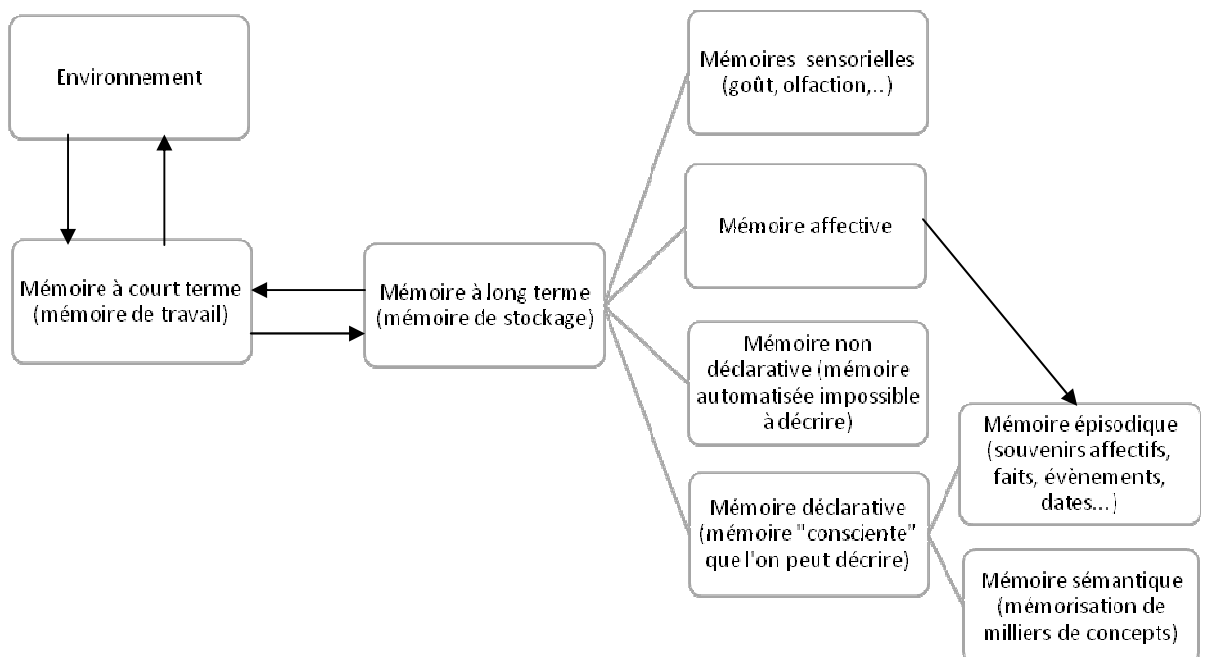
Environnement

Mémoire à court terme (mémoire de travail)

Mémoire à long terme (mémoire de stockage)

Mémoires sensorielles (goût, olfaction,..)

Mémoire affective

Mémoire non déclarative (mémoire automatisée impossible à décrire)

Mémoire déclarative (mémoire "consciente" que l'on peut décrire)

Mémoire épisodique (souvenirs affectifs, faits, évènements, dates...)

Mémoire sémantique (mémorisation de milliers de concepts)